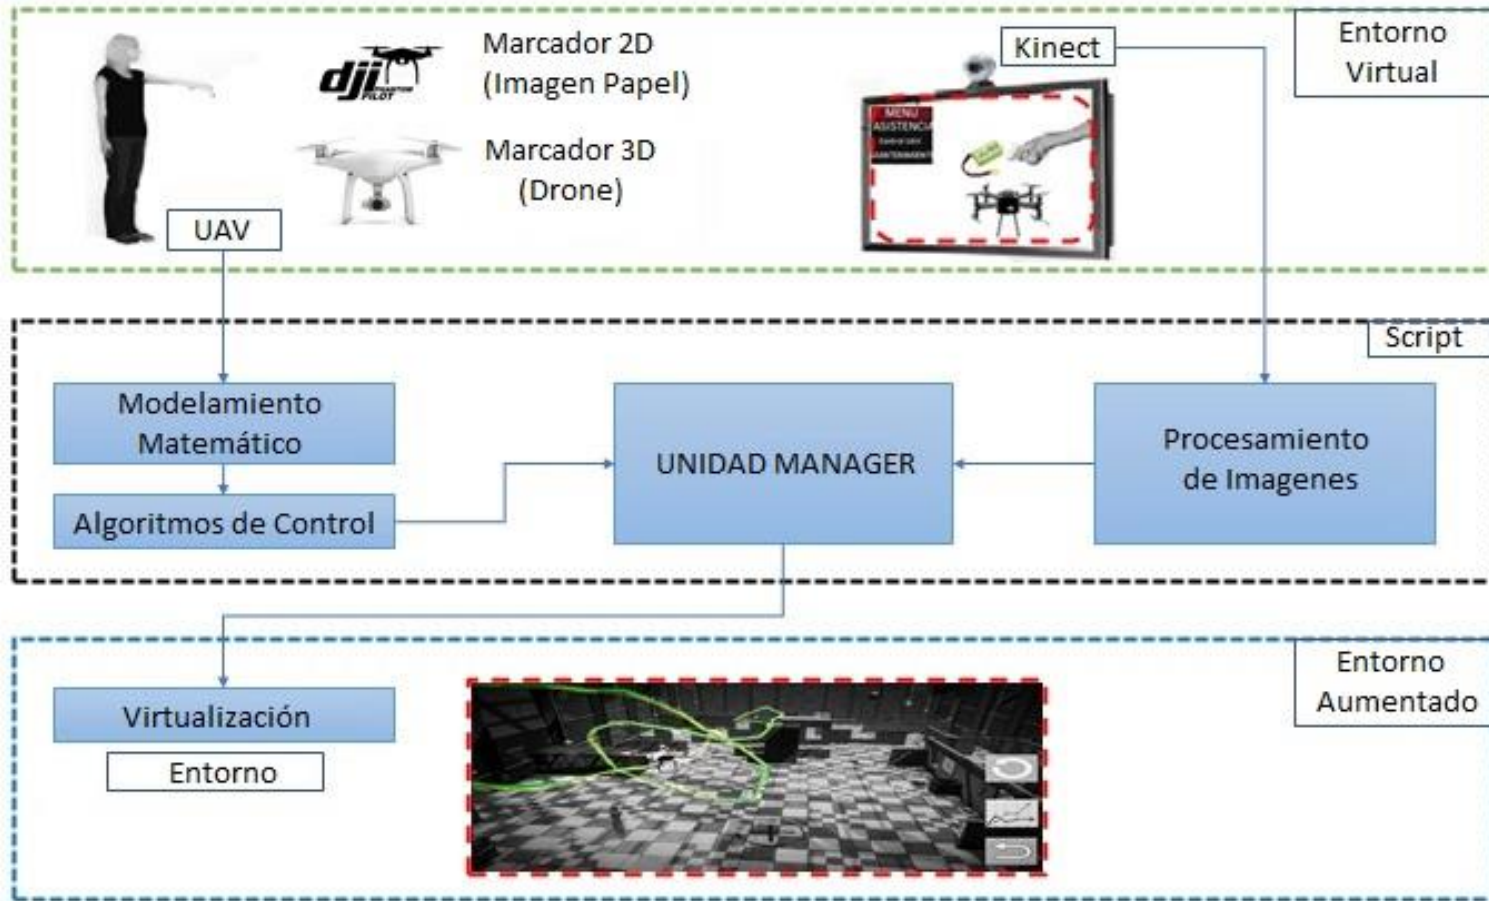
Entorno Virtual

dji

Marcador 2D (Imagen Papel)

Marcador 3D (Drone)

Kinect

MENU ASISTENCIA

UAV

Script

Modelamiento Matemático

Algoritmos de Control

UNIDAD MANAGER

Procesamiento de Imagenes

Entorno Aumentado

Virtualización

Entorno